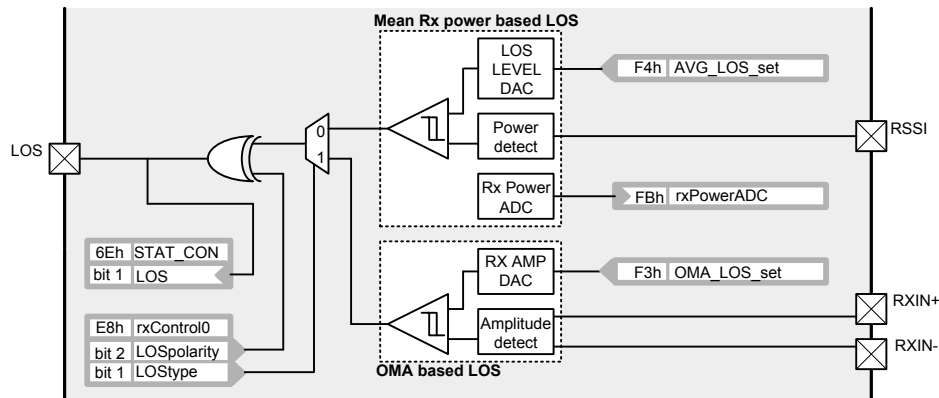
Mean Rx power based LOS

LOS LEVEL DAC

F4h AVG_LOS_set

Power detect

RSSI

LOS

0

1

Rx Power ADC

FBh rxPowerADC

6Eh STAT_CON
bit 1 LOS

RX AMP DAC

F3h OMA_LOS_set

E8h rxControl0
bit 2 LOSpolarity
bit 1 LOStype

Amplitude detect

RXIN+

RXIN-

OMA based LOS